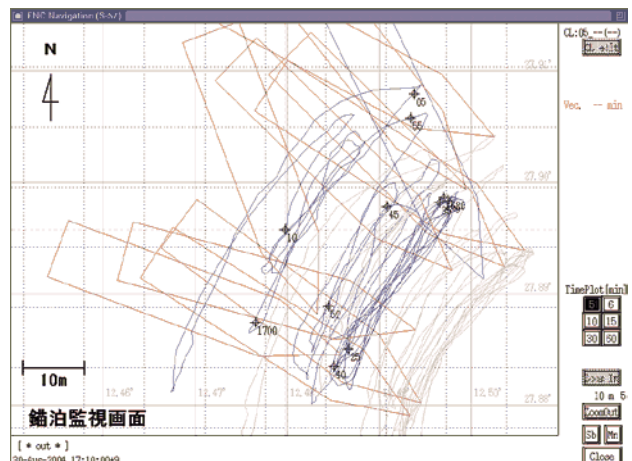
ENC Navigation (S-57)

N

CL:05_--(--)
CL ±Alt

27.92'

Vec. -- min

05
55

27.90'

45
50
10

27.89'
TimePlot[min]
5 6
10 15
30 50

52
1700

25
40

10m

12.46'
12.47'
12.4
12.50'

27.88'

Zoom In
10 m 5
ZoomOut
Sb Mr
Close

錨泊監視画面

[ * out * ]
20-Aug-2004 17:10:00+9